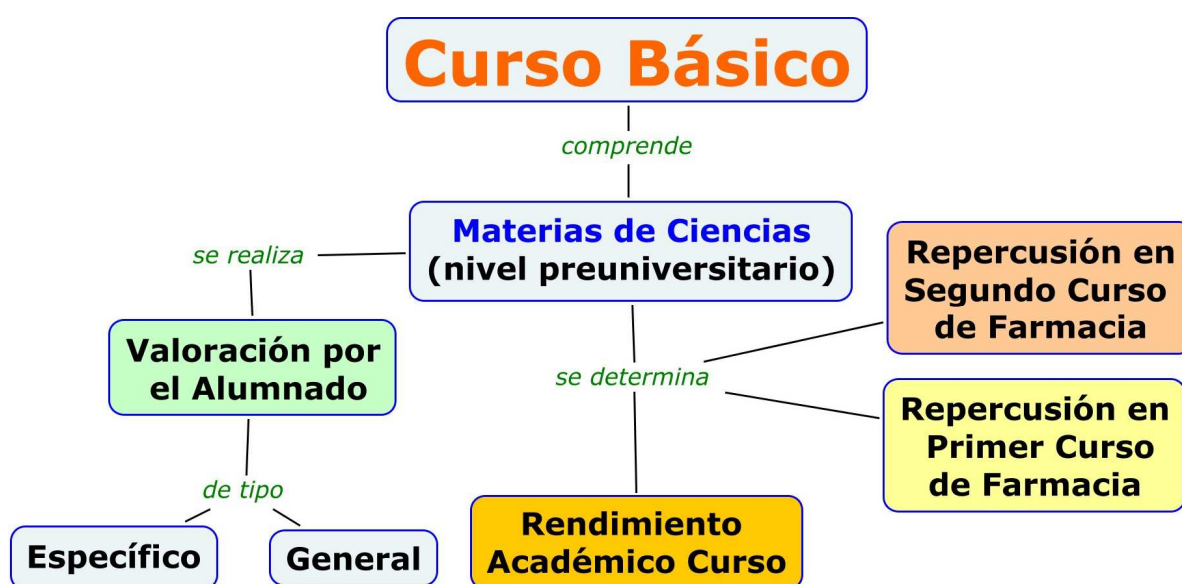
Curso Básico

comprende

Materias de Ciencias (nivel preuniversitario)

se realiza

Valoración por el Alumnado

de tipo

Específico

General

se determina

Repercusión en Segundo Curso de Farmacia

Repercusión en Primer Curso de Farmacia

Rendimiento Académico Curso